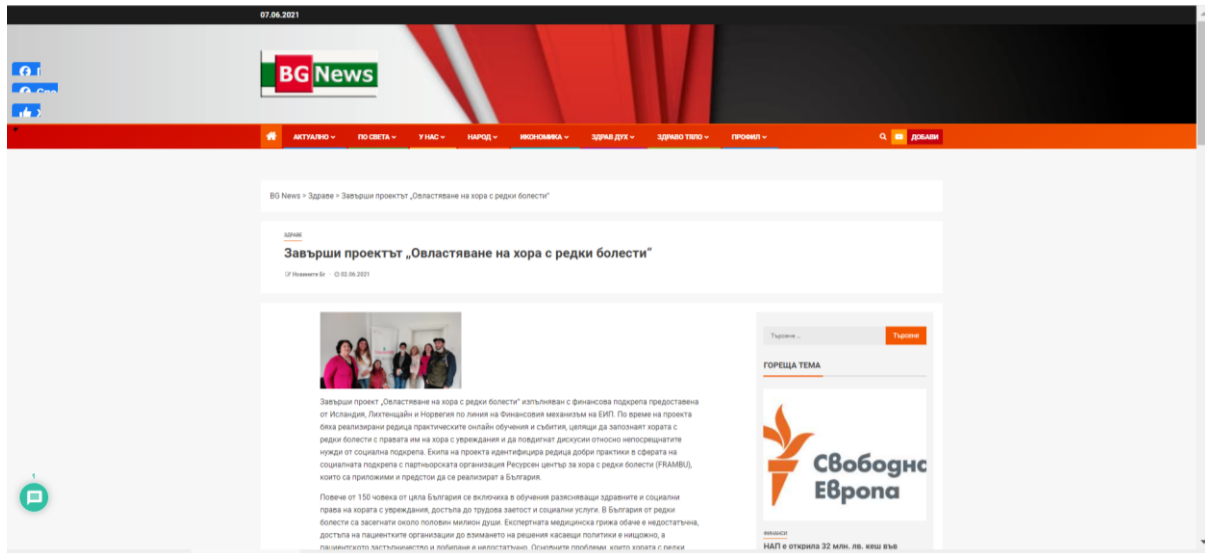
07.06.2021

BG News

АКТУАЛНО ПО СВЕТА У НАС НАРОД ИКОНОМИКА ЗДРАВ ДУХ ЗДРАВО ТЯЛО ПРОФИЛ

ДОБАВИ

BG News > Здраве > Завърши проектът „Овластяване на хора с редки болести"

ЗДРАВЕ

Завърши проектът „Овластяване на хора с редки болести"

Новините Бг · 02.06.2021

Завърши проект „Овластяване на хора с редки болести" изпълняван с финансова подкрепа предоставена от Исландия, Лихтенщайн и Норвегия по линия на Финансовия механизъм на ЕИП. По време на проекта бяха реализирани редица практическите онлайн обучения и събития, целящи да запознаят хората с редки болести с правата им на хора с увреждания и да повдигнат дискусии относно непосрещнатите нужди от социална подкрепа. Екипа на проекта идентифицира редица добри практики в сферата на социалната подкрепа с партньорската организация Ресурсен център за хора с редки болести (FRAMBU), които са приложими и предстои да се реализират в България.

Повече от 150 човека от цяла България се включиха в обучения разясняващи здравните и социални права на хората с увреждания, достъпа до трудова заетост и социални услуги. В България от редки болести са засегнати около половин милион души. Експертната медицинска грижа обаче е недостатъчна, достъпа на пациентките организации до взимането на решения касаещи политики е нищожно, а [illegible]

Търсене ...

Търсене

ГОРЕЩА ТЕМА

Свободна Европа

ФИНАНСИ

НАП е открила 32 млн. лв. кеш във

1